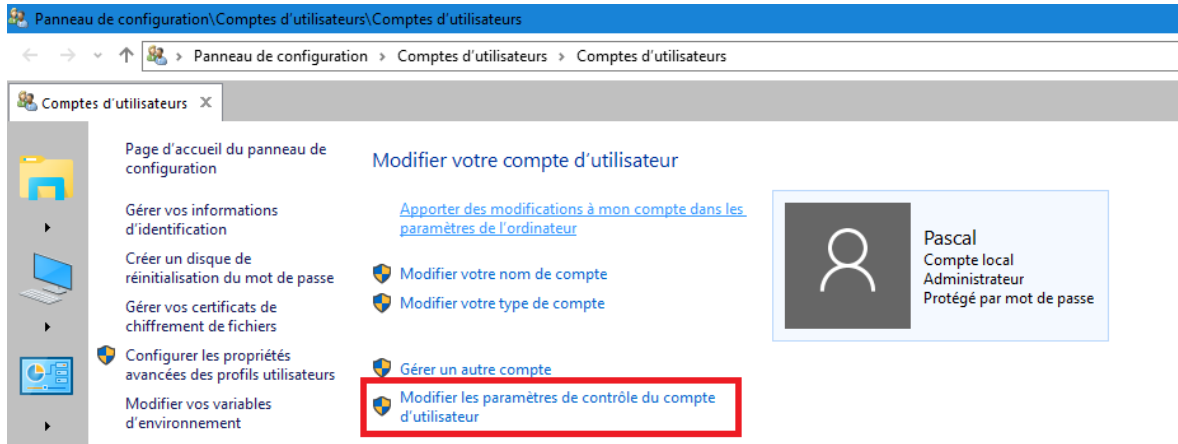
Panneau de configuration\Comptes d'utilisateurs\Comptes d'utilisateurs

Panneau de configuration › Comptes d'utilisateurs › Comptes d'utilisateurs

Comptes d'utilisateurs ×

Page d'accueil du panneau de configuration

Gérer vos informations d'identification

Créer un disque de réinitialisation du mot de passe

Gérer vos certificats de chiffrement de fichiers

Configurer les propriétés avancées des profils utilisateurs

Modifier vos variables d'environnement

Modifier votre compte d'utilisateur

Apporter des modifications à mon compte dans les paramètres de l'ordinateur

Modifier votre nom de compte

Modifier votre type de compte

Gérer un autre compte

Modifier les paramètres de contrôle du compte d'utilisateur

Pascal
Compte local
Administrateur
Protégé par mot de passe